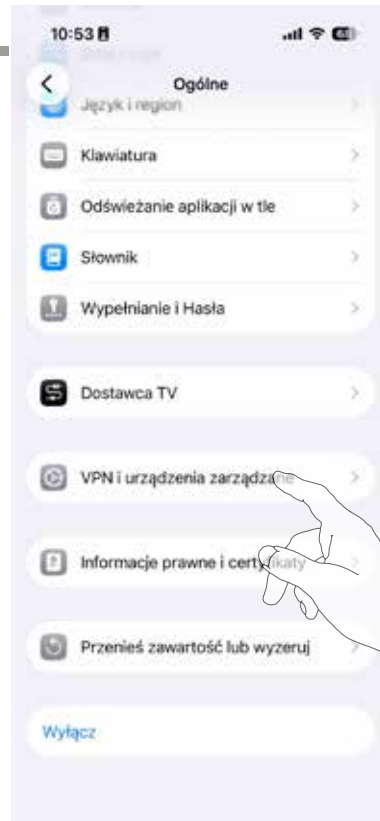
10:53

Ogólne

Język i region

Klawiatura

Odświeżanie aplikacji w tle

Słownik

Wypełnianie i Hasła

Dostawca TV

VPN i urządzenia zarządzane

Informacje prawne i cert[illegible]katy

Przenieś zawartość lub wyzeruj

Wyłącz